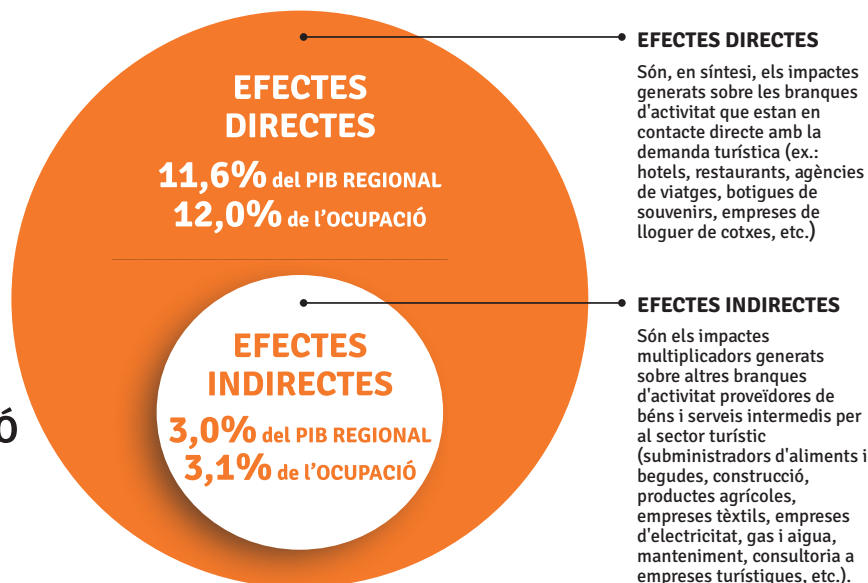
ó

EFECTES DIRECTES

11,6% del PIB REGIONAL
12,0% de l'OCUPACIÓ

EFECTES INDIRECTES

3,0% del PIB REGIONAL
3,1% de l'OCUPACIÓ

EFECTES DIRECTES

Són, en síntesi, els impactes generats sobre les branques d'activitat que estan en contacte directe amb la demanda turística (ex.: hotels, restaurants, agències de viatges, botigues de souvenirs, empreses de lloguer de cotxes, etc.)

EFECTES INDIRECTES

Són els impactes multiplicadors generats sobre altres branques d'activitat proveïdores de béns i serveis intermedis per al sector turístic (subministradors d'aliments i begudes, construcció, productes agrícoles, empreses tèxtils, empreses d'electricitat, gas i aigua, manteniment, consultoria a empreses turístiques, etc.).